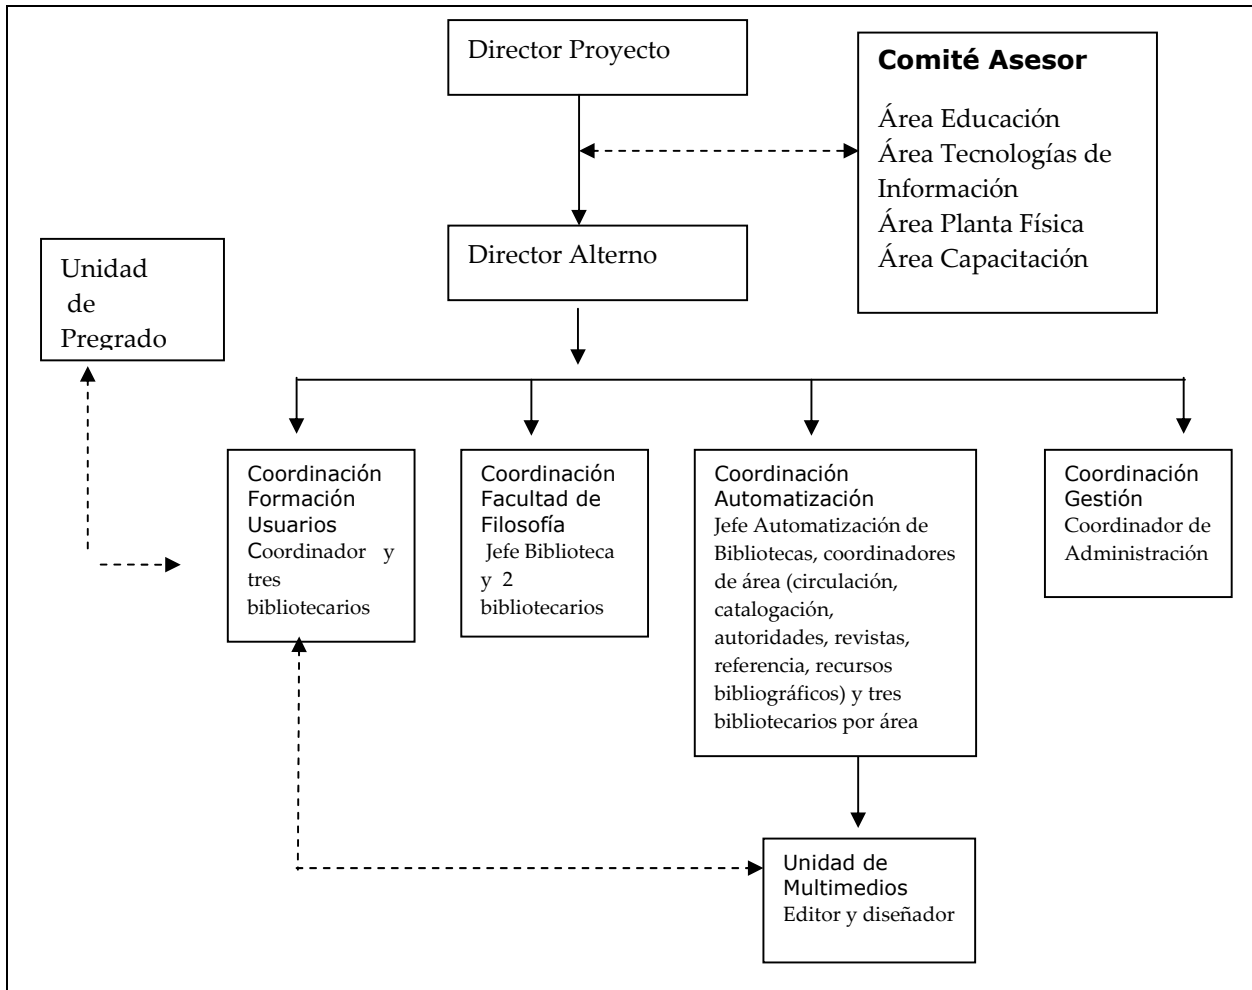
Director Proyecto

Comité Asesor

Área Educación
Área Tecnologías de Información
Área Planta Física
Área Capacitación

Director Alterno

Unidad de Pregrado

Coordinación Formación Usuarios
Coordinador y tres bibliotecarios

Coordinación Facultad de Filosofía
Jefe Biblioteca y 2 bibliotecarios

Coordinación Automatización
Jefe Automatización de Bibliotecas, coordinadores de área (circulación, catalogación, autoridades, revistas, referencia, recursos bibliográficos) y tres bibliotecarios por área

Coordinación Gestión
Coordinador de Administración

Unidad de Multimedios
Editor y diseñador